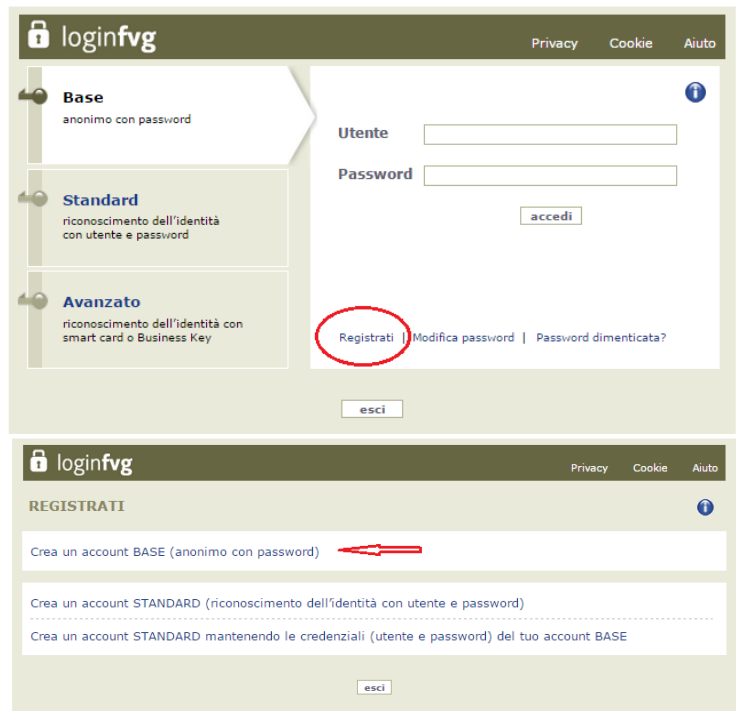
loginfvg

Privacy Cookie Aiuto

Base
anonimo con password

Standard
riconoscimento dell'identità con utente e password

Avanzato
riconoscimento dell'identità con smart card o Business Key

Utente

Password

accedi

Registrati | Modifica password | Password dimenticata?

esci

loginfvg

Privacy Cookie Aiuto

REGISTRATI

Crea un account BASE (anonimo con password)

Crea un account STANDARD (riconoscimento dell'identità con utente e password)

Crea un account STANDARD mantenendo le credenziali (utente e password) del tuo account BASE

esci